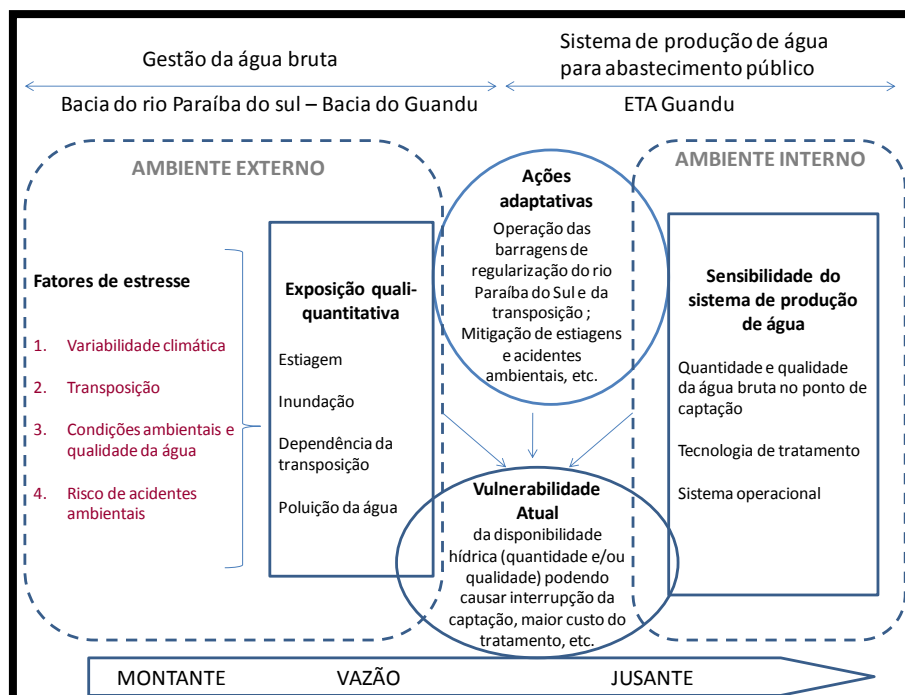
Gestão da água bruta

Sistema de produção de água para abastecimento público

Bacia do rio Paraíba do sul – Bacia do Guandu

ETA Guandu

AMBIENTE EXTERNO

Ações adaptativas

Operação das barragens de regularização do rio Paraíba do Sul e da transposição ; Mitigação de estiagens e acidentes ambientais, etc.

AMBIENTE INTERNO

Fatores de estresse

1. Variabilidade climática

2. Transposição

3. Condições ambientais e qualidade da água

4. Risco de acidentes ambientais

Exposição quali-quantitativa

Estiagem

Inundação

Dependência da transposição

Poluição da água

Sensibilidade do sistema de produção de água

Quantidade e qualidade da água bruta no ponto de captação

Tecnologia de tratamento

Sistema operacional

Vulnerabilidade Atual

da disponibilidade hídrica (quantidade e/ou qualidade) podendo causar interrupção da captação, maior custo do tratamento, etc.

MONTANTE VAZÃO JUSANTE